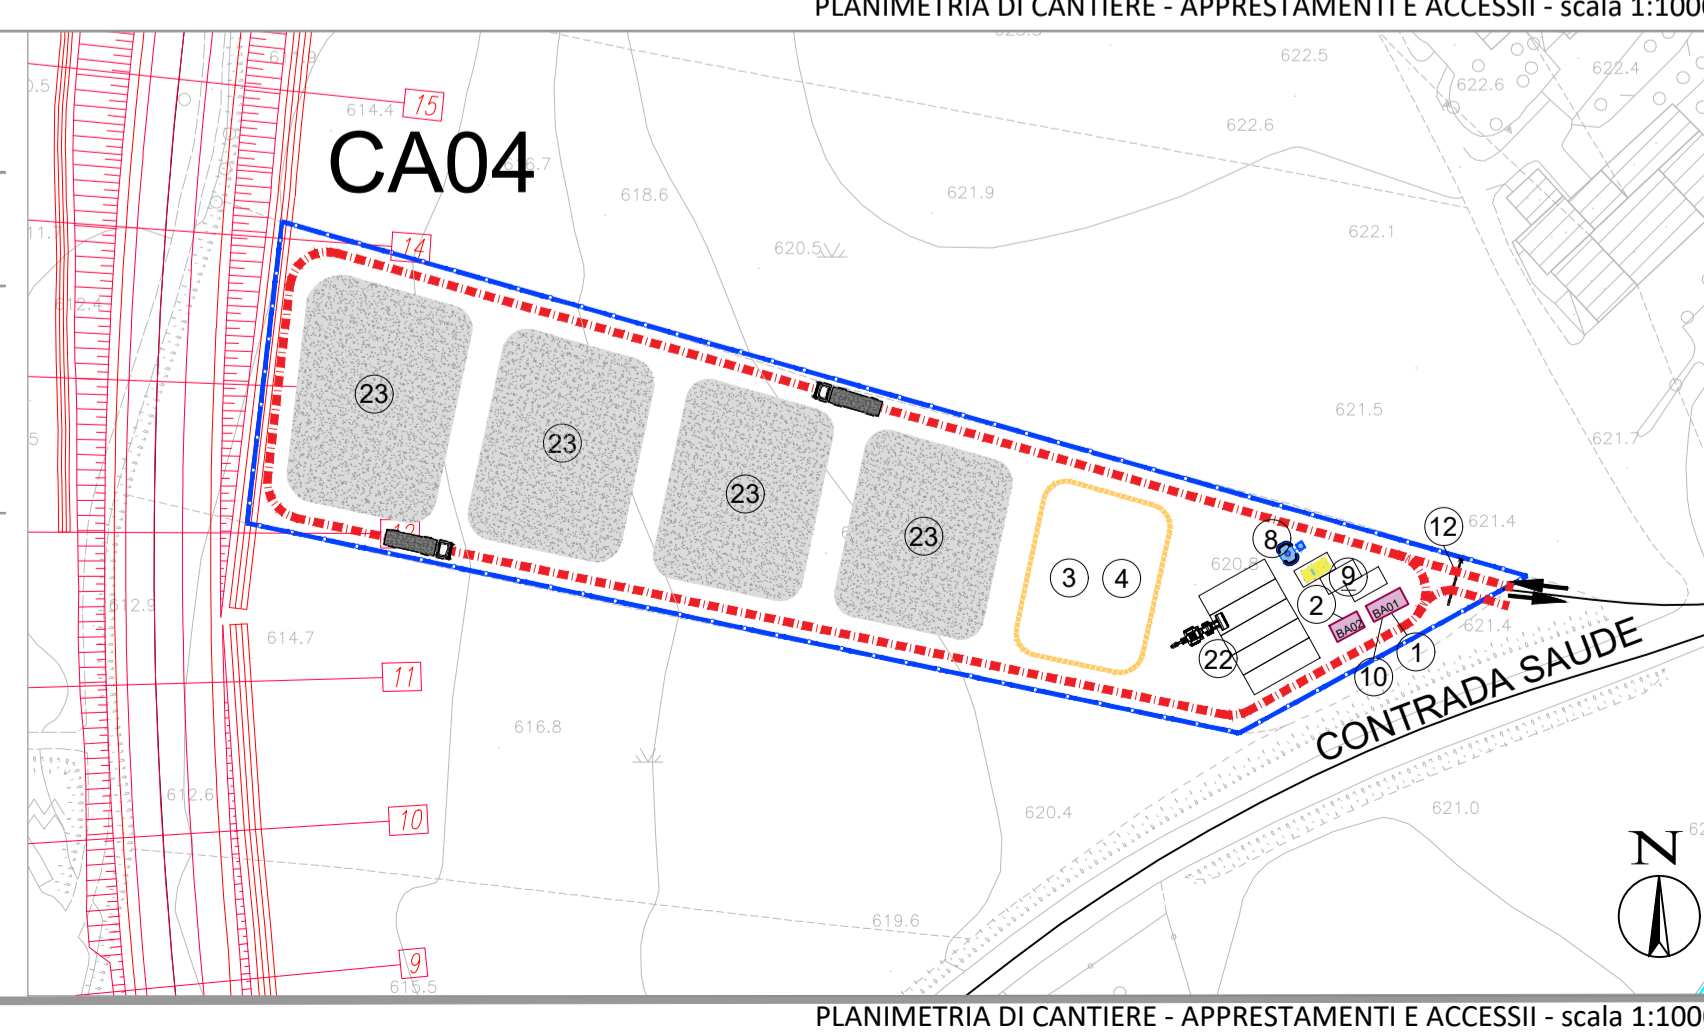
PLANIMETRIA DI CANTIERE - APPRESTAMENTI E ACCESSII - scala 1:100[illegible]

CA04

15
14
13
12
11
10
9

614.4
6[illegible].7
618.6
620.5
621.9
622.5
622.6
622.6
622.4
622.1
621.5
621.7
621.4
621.4
620.8
612.4
612.9
614.7
616.8
612.6
620.4
619.6
621.0
615.5
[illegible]0.5
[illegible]11.7

23
23
23
23
3
4
8
9
2
22
12
10
1
BA01
BA02

CONTRADA SAUDE

N

PLANIMETRIA DI CANTIERE - APPRESTAMENTI E ACCESSII - scala 1:100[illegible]